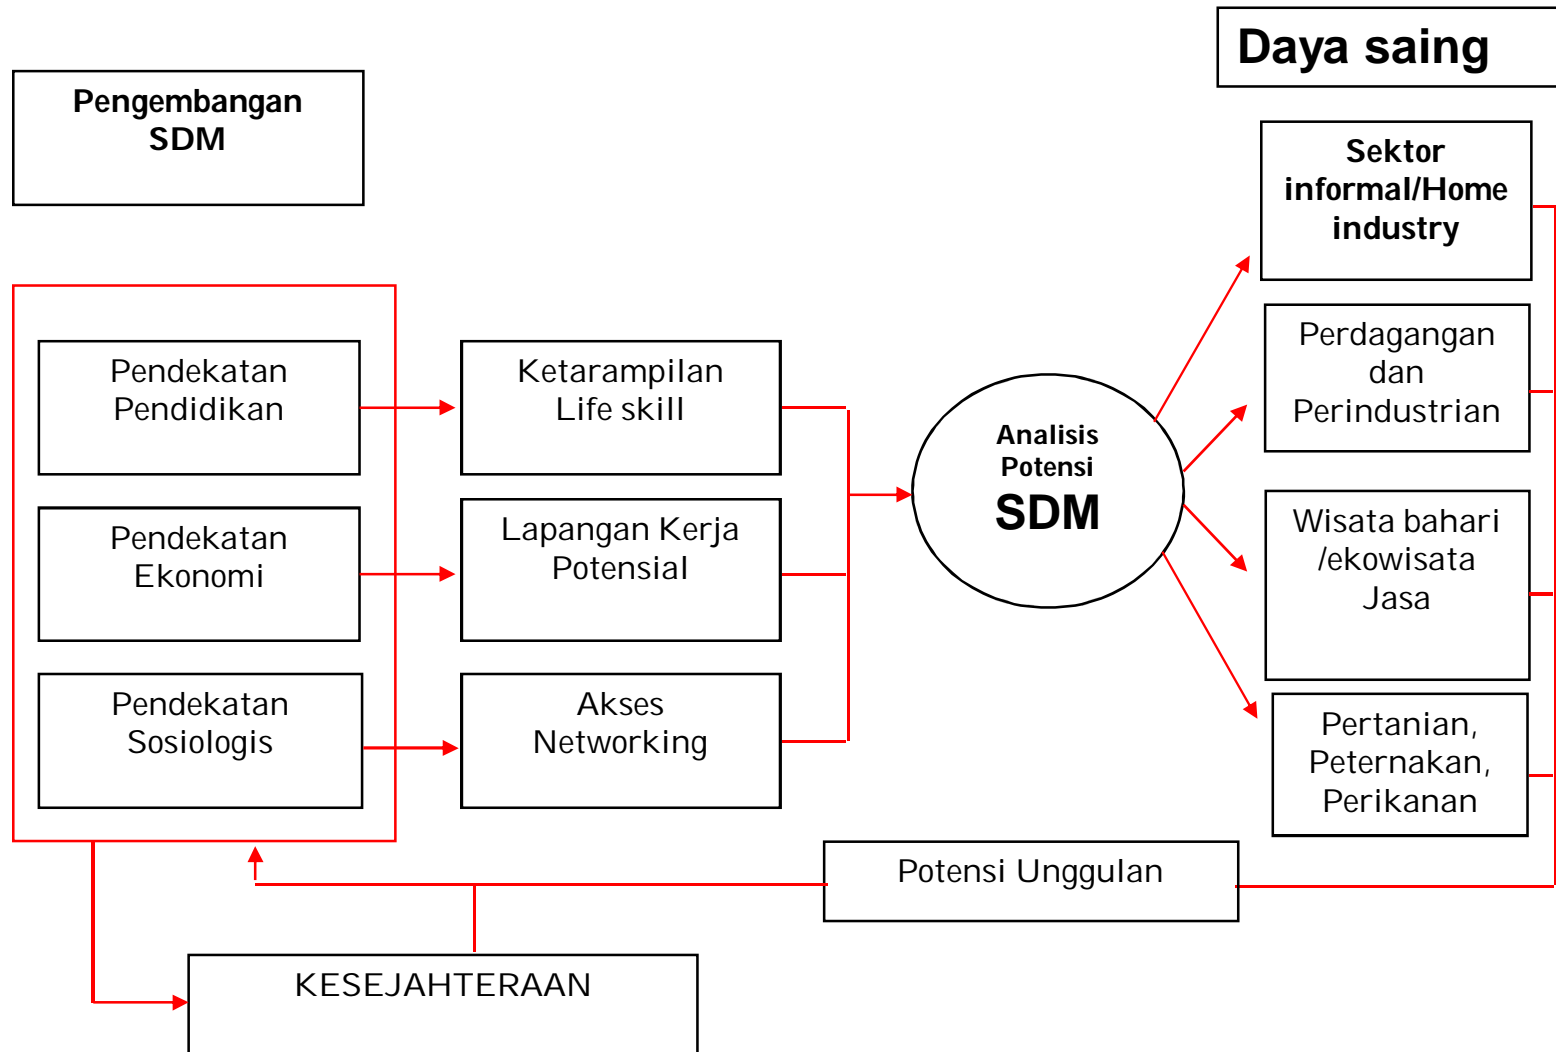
Daya saing

Pengembangan SDM

Pendekatan Pendidikan

Pendekatan Ekonomi

Pendekatan Sosiologis

Ketarampilan Life skill

Lapangan Kerja Potensial

Akses Networking

Analisis Potensi SDM

Sektor informal/Home industry

Perdagangan dan Perindustrian

Wisata bahari /ekowisata Jasa

Pertanian, Peternakan, Perikanan

Potensi Unggulan

KESEJAHTERAAN